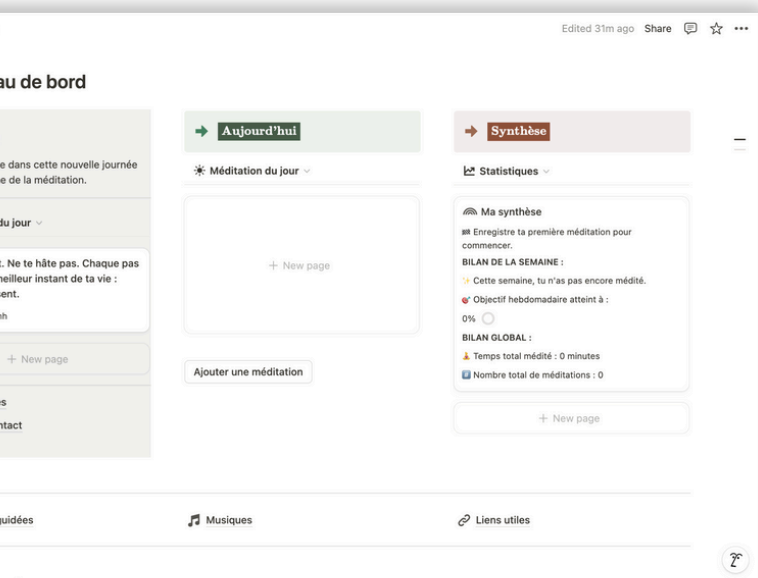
Edited 31m ago Share

au de bord

Aujourd'hui

Synthèse

e dans cette nouvelle journée e de la méditation.

Méditation du jour

Statistiques

du jour

Ma synthèse

Enregistre ta première méditation pour commencer.

BILAN DE LA SEMAINE :

Cette semaine, tu n'as pas encore médité.

. Ne te hâte pas. Chaque pas neilleur instant de ta vie : ent.

+ New page

Objectif hebdomadaire atteint à :

0%

BILAN GLOBAL :

Temps total médité : 0 minutes

Nombre total de méditations : 0

+ New page

Ajouter une méditation

+ New page

es

ntact

uidées

Musiques

Liens utiles